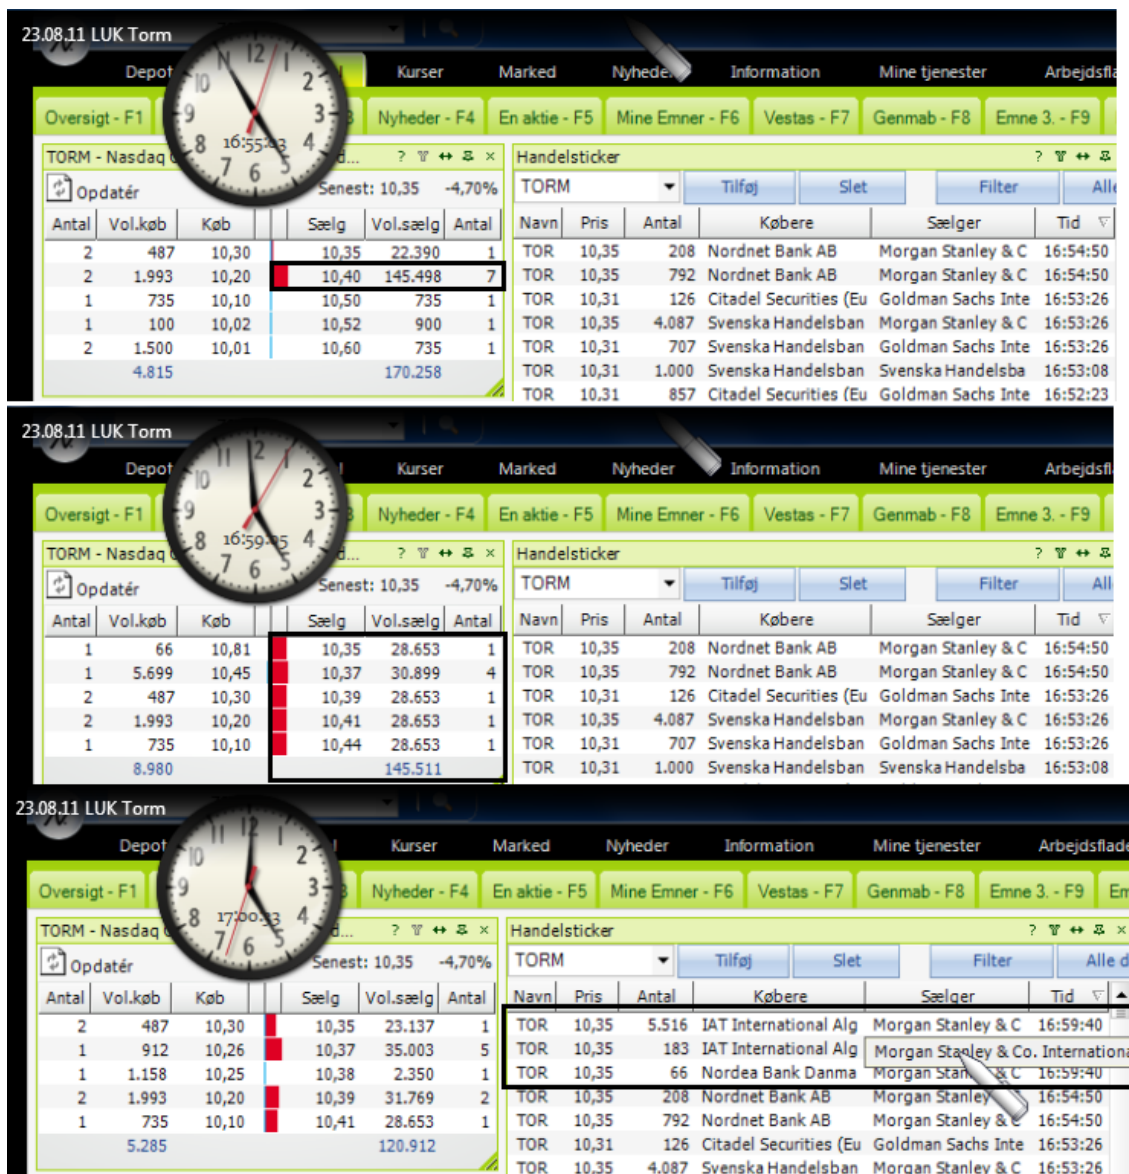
23.08.11 LUK Torm

Depot Kurser Marked Nyheder Information Mine tjenester Arbejdsfla

Oversigt - F1 Nyheder - F4 En aktie - F5 Mine Emner - F6 Vestas - F7 Genmab - F8 Emne 3. - F9

16:55:43

TORM - Nasdaq

Opdatér Senest: 10,35 -4,70%

| Antal | Vol.køb | Køb | Sælg | Vol.sælg | Antal |
|---|---|---|---|---|---|
| 2 | 487 | 10,30 | 10,35 | 22.390 | 1 |
| 2 | 1.993 | 10,20 | 10,40 | 145.498 | 7 |
| 1 | 735 | 10,10 | 10,50 | 735 | 1 |
| 1 | 100 | 10,02 | 10,52 | 900 | 1 |
| 2 | 1.500 | 10,01 | 10,60 | 735 | 1 |
| | 4.815 | | | 170.258 | |

Handelsticker

TORM Tilføj Slet Filter Alle

| Navn | Pris | Antal | Købere | Sælger | Tid |
|---|---|---|---|---|---|
| TOR | 10,35 | 208 | Nordnet Bank AB | Morgan Stanley & C | 16:54:50 |
| TOR | 10,35 | 792 | Nordnet Bank AB | Morgan Stanley & C | 16:54:50 |
| TOR | 10,31 | 126 | Citadel Securities (Eu | Goldman Sachs Inte | 16:53:26 |
| TOR | 10,35 | 4.087 | Svenska Handelsban | Morgan Stanley & C | 16:53:26 |
| TOR | 10,31 | 707 | Svenska Handelsban | Goldman Sachs Inte | 16:53:26 |
| TOR | 10,31 | 1.000 | Svenska Handelsban | Svenska Handelsba | 16:53:08 |
| TOR | 10,31 | 857 | Citadel Securities (Eu | Goldman Sachs Inte | 16:52:23 |

23.08.11 LUK Torm

Depot Kurser Marked Nyheder Information Mine tjenester Arbejdsfla

Oversigt - F1 Nyheder - F4 En aktie - F5 Mine Emner - F6 Vestas - F7 Genmab - F8 Emne 3. - F9

16:59:05

TORM - Nasdaq

Opdatér Senest: 10,35 -4,70%

| Antal | Vol.køb | Køb | Sælg | Vol.sælg | Antal |
|---|---|---|---|---|---|
| 1 | 66 | 10,81 | 10,35 | 28.653 | 1 |
| 1 | 5.699 | 10,45 | 10,37 | 30.899 | 4 |
| 2 | 487 | 10,30 | 10,39 | 28.653 | 1 |
| 2 | 1.993 | 10,20 | 10,41 | 28.653 | 1 |
| 1 | 735 | 10,10 | 10,44 | 28.653 | 1 |
| | 8.980 | | | 145.511 | |

Handelsticker

TORM Tilføj Slet Filter All

| Navn | Pris | Antal | Købere | Sælger | Tid |
|---|---|---|---|---|---|
| TOR | 10,35 | 208 | Nordnet Bank AB | Morgan Stanley & C | 16:54:50 |
| TOR | 10,35 | 792 | Nordnet Bank AB | Morgan Stanley & C | 16:54:50 |
| TOR | 10,31 | 126 | Citadel Securities (Eu | Goldman Sachs Inte | 16:53:26 |
| TOR | 10,35 | 4.087 | Svenska Handelsban | Morgan Stanley & C | 16:53:26 |
| TOR | 10,31 | 707 | Svenska Handelsban | Goldman Sachs Inte | 16:53:26 |
| TOR | 10,31 | 1.000 | Svenska Handelsban | Svenska Handelsba | 16:53:08 |

23.08.11 LUK Torm

Depot Kurser Marked Nyheder Information Mine tjenester Arbejdsflade

Oversigt - F1 Nyheder - F4 En aktie - F5 Mine Emner - F6 Vestas - F7 Genmab - F8 Emne 3. - F9 Em

17:00:33

TORM - Nasdaq

Opdatér Senest: 10,35 -4,70%

| Antal | Vol.køb | Køb | Sælg | Vol.sælg | Antal |
|---|---|---|---|---|---|
| 2 | 487 | 10,30 | 10,35 | 23.137 | 1 |
| 1 | 912 | 10,26 | 10,37 | 35.003 | 5 |
| 1 | 1.158 | 10,25 | 10,38 | 2.350 | 1 |
| 2 | 1.993 | 10,20 | 10,39 | 31.769 | 2 |
| 1 | 735 | 10,10 | 10,41 | 28.653 | 1 |
| | 5.285 | | | 120.912 | |

Handelsticker

TORM Tilføj Slet Filter Alle d

| Navn | Pris | Antal | Købere | Sælger | Tid |
|---|---|---|---|---|---|
| TOR | 10,35 | 5.516 | IAT International Alg | Morgan Stanley & C | 16:59:40 |
| TOR | 10,35 | 183 | IAT International Alg | Morgan Stanley & Co. Internationa | |
| TOR | 10,35 | 66 | Nordea Bank Danma | Morgan Stanley & C | 16:59:40 |
| TOR | 10,35 | 208 | Nordnet Bank AB | Morgan Stanley | 16:54:50 |
| TOR | 10,35 | 792 | Nordnet Bank AB | Morgan Stanley & C | 16:54:50 |
| TOR | 10,31 | 126 | Citadel Securities (Eu | Goldman Sachs Inte | 16:53:26 |
| TOR | 10,35 | 4.087 | Svenska Handelsban | Morgan Stanley & C | 16:53:26 |